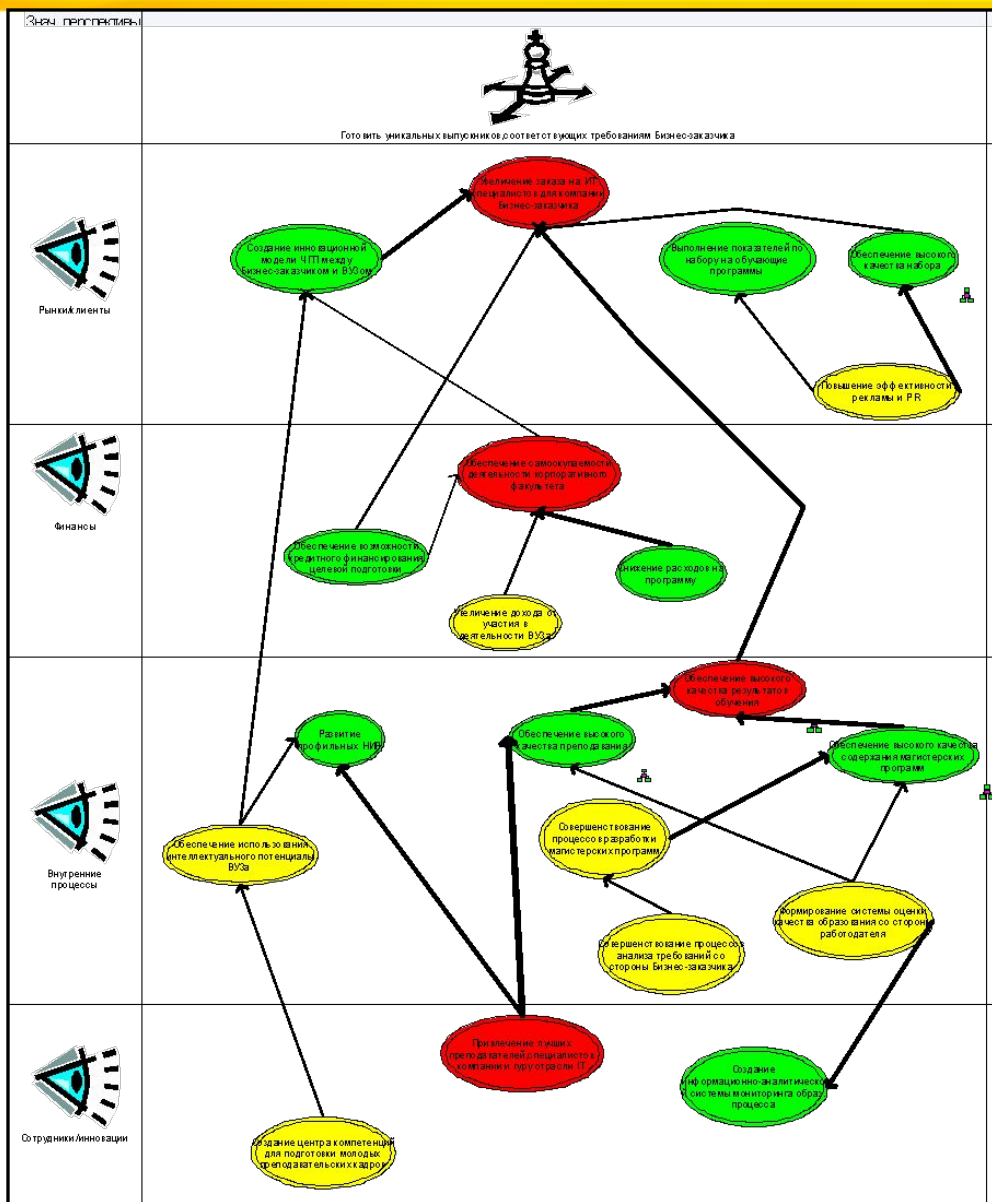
Знач. перспективы

Готовить уникальных выпускников, соответствующих требованиям Бизнес-заказчика

Рынки/клиенты

Увеличение заказа на ИТ-специалистов для компаний Бизнес-заказчика

Создание инновационной модели ЧТП между Бизнес-заказчиком и ВУЗом

Выполнение показателей по набору на обучающие программы

Обеспечение высокого качества набора

Повышение эффективности рекламы и PR

Финансы

Обеспечение самоокупаемости деятельности корпоративного факультета

Обеспечение возможности кредитного финансирования целевой подготовки

Снижение расходов на программу

Увеличение дохода от участия в деятельности ВУЗа

Внутренние процессы

Обеспечение высокого качества результатов обучения

Развитие профильных НИР

Обеспечение высокого качества преподавания

Обеспечение высокого качества содержания магистерских программ

Обеспечение использования интеллектуального потенциала ВУЗа

Совершенствование процесса разработки магистерских программ

Формирование системы оценки качества образования со стороны работодателя

Совершенствование процессов анализа требований со стороны Бизнес-заказчика

Сотрудники/инновации

Привлечение лучших преподавателей, специалистов компании и гуру отрасли IT

Создание информационно-аналитической системы мониторинга образ. процесса

Создание центра компетенций для подготовки молодых преподавательских кадров